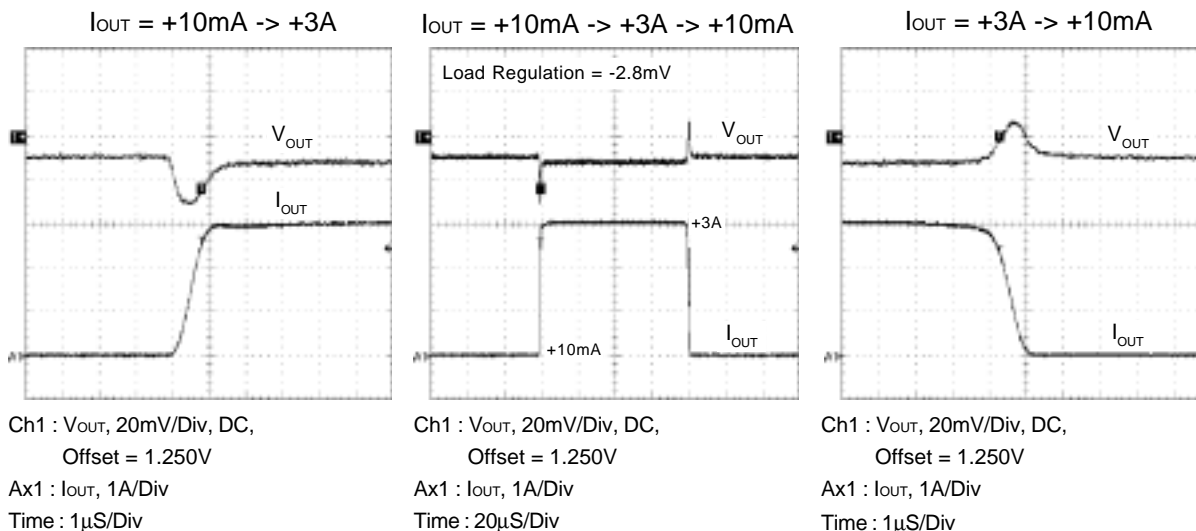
$I_{OUT}$ = +10mA -> +3A

$V_{OUT}$

$I_{OUT}$

Ch1 : $V_{OUT}$, 20mV/Div, DC, Offset = 1.250V
Ax1 : $I_{OUT}$, 1A/Div
Time : 1μS/Div

$I_{OUT}$ = +10mA -> +3A -> +10mA

Load Regulation = -2.8mV

$V_{OUT}$

+3A

+10mA

$I_{OUT}$

Ch1 : $V_{OUT}$, 20mV/Div, DC, Offset = 1.250V
Ax1 : $I_{OUT}$, 1A/Div
Time : 20μS/Div

$I_{OUT}$ = +3A -> +10mA

$V_{OUT}$

$I_{OUT}$

Ch1 : $V_{OUT}$, 20mV/Div, DC, Offset = 1.250V
Ax1 : $I_{OUT}$, 1A/Div
Time : 1μS/Div